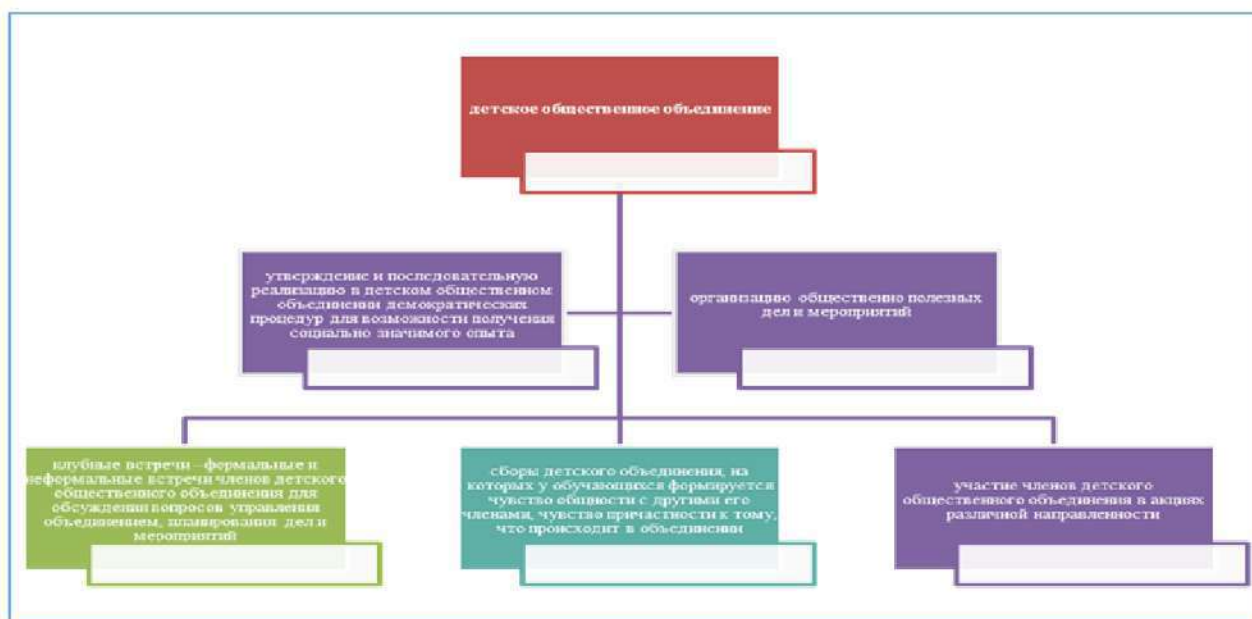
детское общественное объединение

утверждение и последовательную реализацию в детском общественном объединении демократических процедур для возможности получения социально значимого опыта

организацию общественно полезных дел и мероприятий

клубные встречи –формальные и неформальные встречи членов детского общественного объединения для обсуждения вопросов управления объединением, планирования дел и мероприятий

сборы детского объединения, на которых у обучающихся формируется чувство общности с другими его членами, чувство причастности к тому, что происходит в объединении

участие членов детского общественного объединения в акциях различной направленности